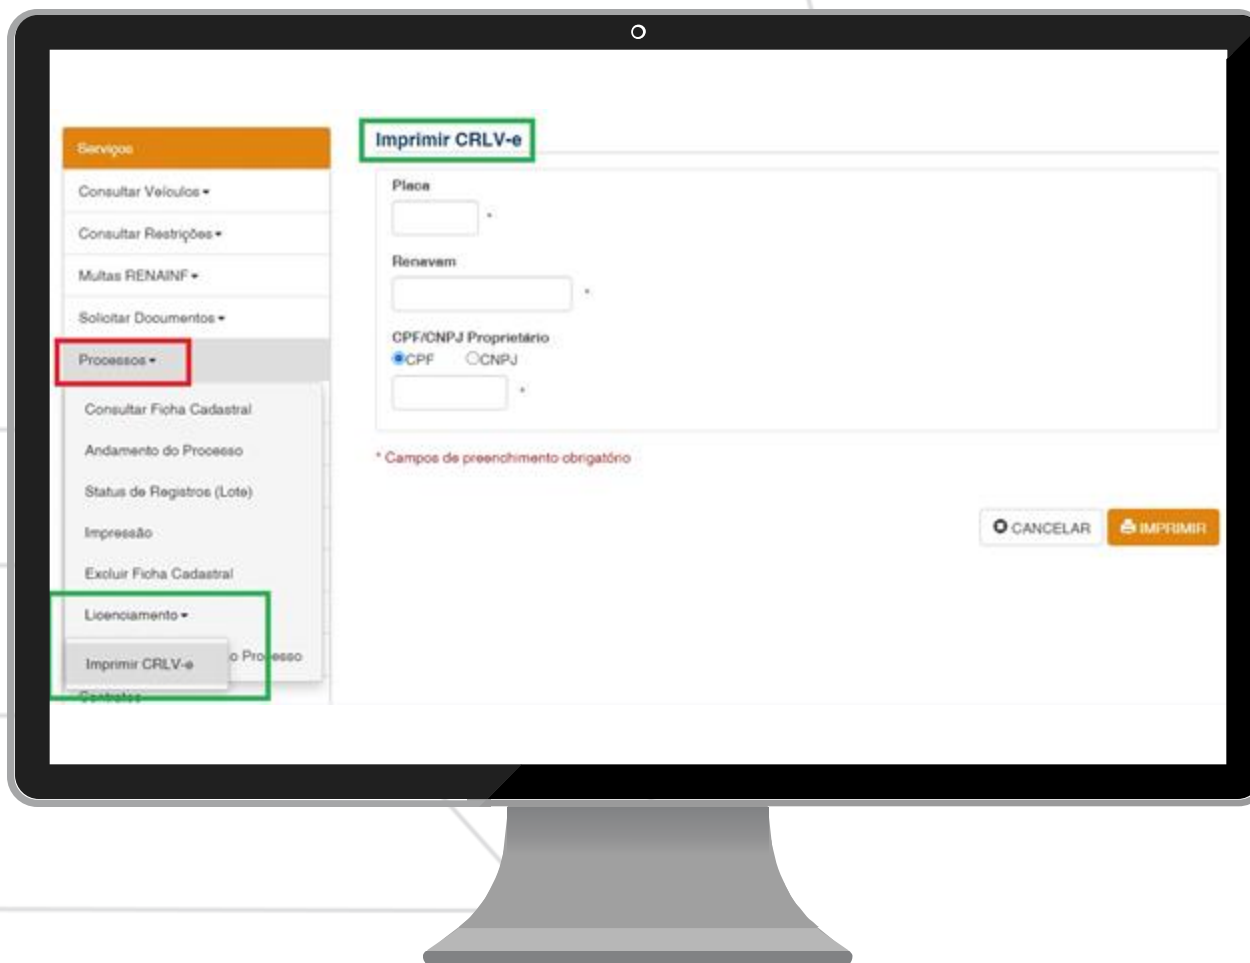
Serviços

Consultar Veículos ▾

Consultar Restrições ▾

Multas RENAINF ▾

Solicitar Documentos ▾

Processos ▾

Consultar Ficha Cadastral

Andamento do Processo

Status de Registros (Lote)

Impressão

Excluir Ficha Cadastral

Licenciamento ▾

Imprimir CRLV-e

o Processo

Contratos

Imprimir CRLV-e

Placa

*

Renavam

*

CPF/CNPJ Proprietário

CPF CNPJ

*

* Campos de preenchimento obrigatório

CANCELAR

IMPRIMIR